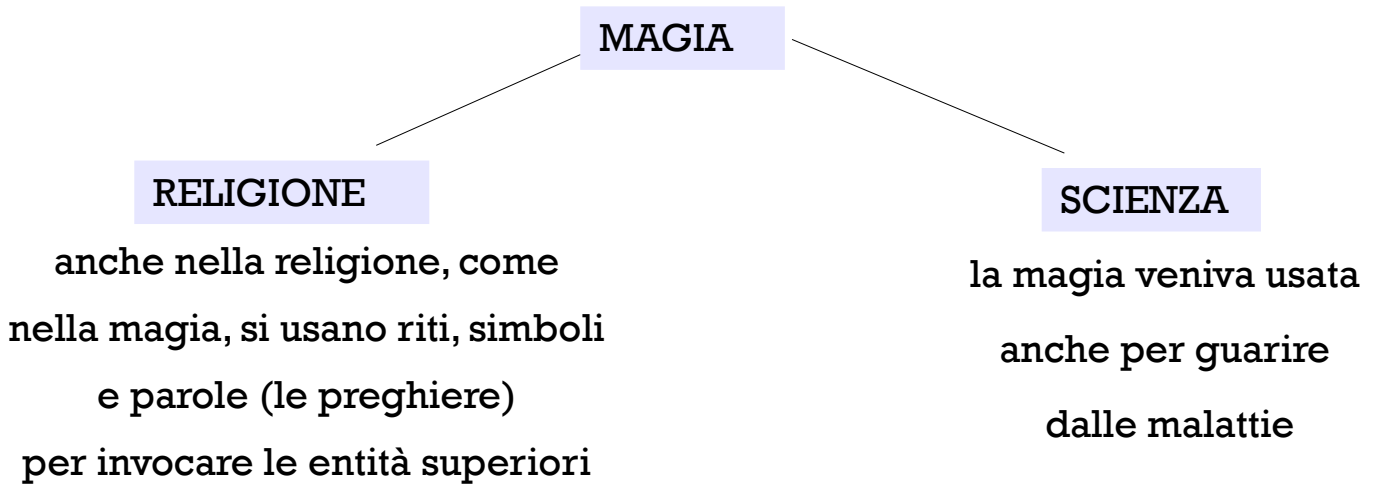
MAGIA

RELIGIONE

anche nella religione, come nella magia, si usano riti, simboli e parole (le preghiere) per invocare le entità superiori

SCIENZA

la magia veniva usata anche per guarire dalle malattie